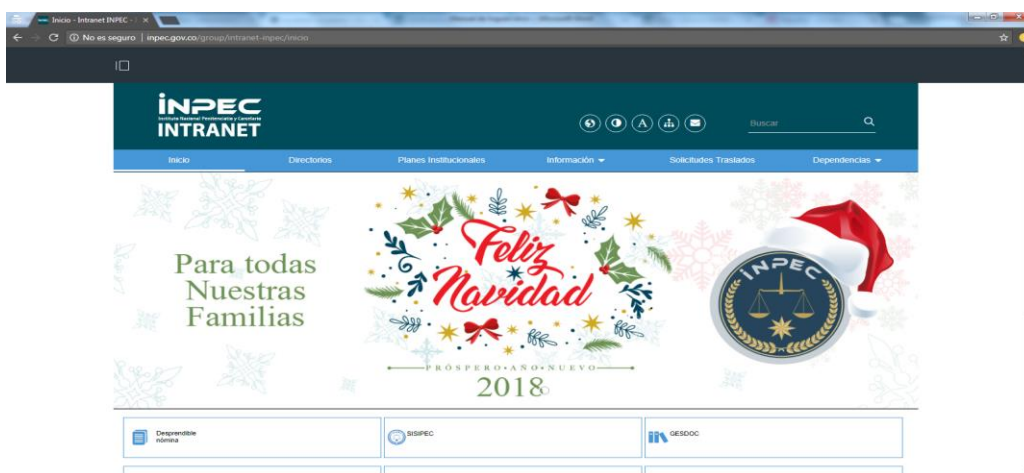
Inicio - Intranet INPEC - ×

No es seguro | inpec.gov.co/group/intranet-inpec/inicio

INPEC
Instituto Nacional Penitenciario y Carcelario
INTRANET

Buscar

Inicio
Directorios
Planes Institucionales
Información
Solicitudes Traslados
Dependencias

Para todas Nuestras Familias

Feliz Navidad

PRÓSPERO • AÑO • NUEVO
2018

INPEC

Desprendible nómina

SISIPEC

GESDOC